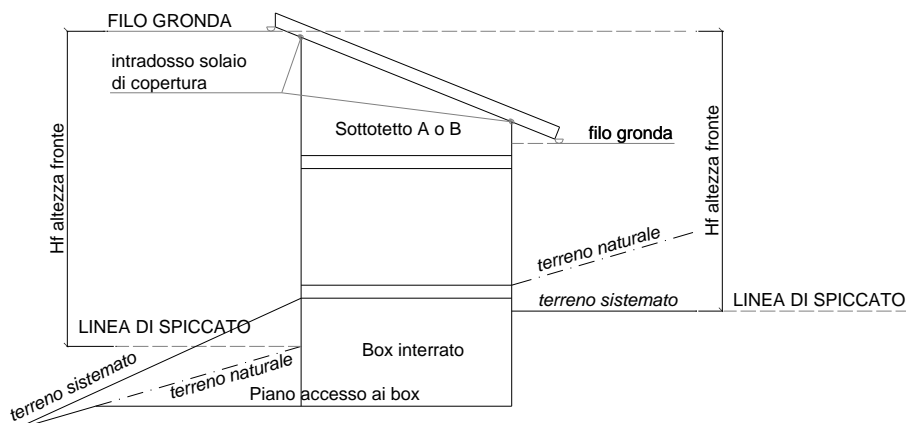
FILO GRONDA

intradosso solaio di copertura

Hf altezza fronte

Sottotetto A o B

filo gronda

Hf altezza fronte

terreno naturale

terreno sistemato

LINEA DI SPICCATO

LINEA DI SPICCATO

Box interrato

terreno sistemato

terreno naturale

Piano accesso ai box